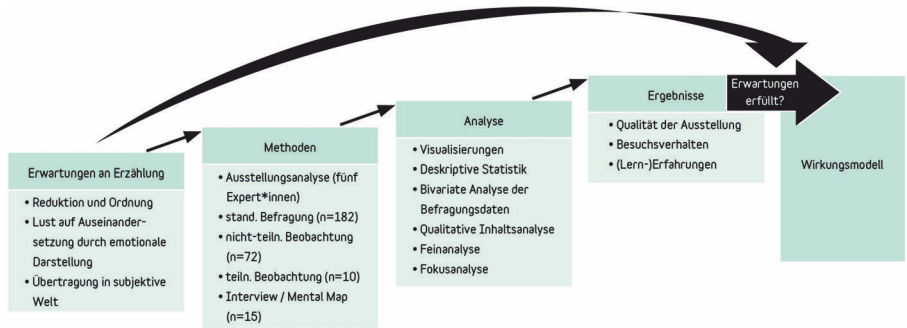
Erwartungen an Erzählung

• Reduktion und Ordnung
• Lust auf Auseinandersetzung durch emotionale Darstellung
• Übertragung in subjektive Welt

Methoden

• Ausstellungsanalyse (fünf Expert*innen)
• stand. Befragung (n=182)
• nicht-teiln. Beobachtung (n=72)
• teiln. Beobachtung (n=10)
• Interview / Mental Map (n=15)

Analyse

• Visualisierungen
• Deskriptive Statistik
• Bivariate Analyse der Befragungsdaten
• Qualitative Inhaltsanalyse
• Feinanalyse
• Fokusanalyse

Ergebnisse

• Qualität der Ausstellung
• Besuchsverhalten
• (Lern-)Erfahrungen

Erwartungen erfüllt?

Wirkungsmodell